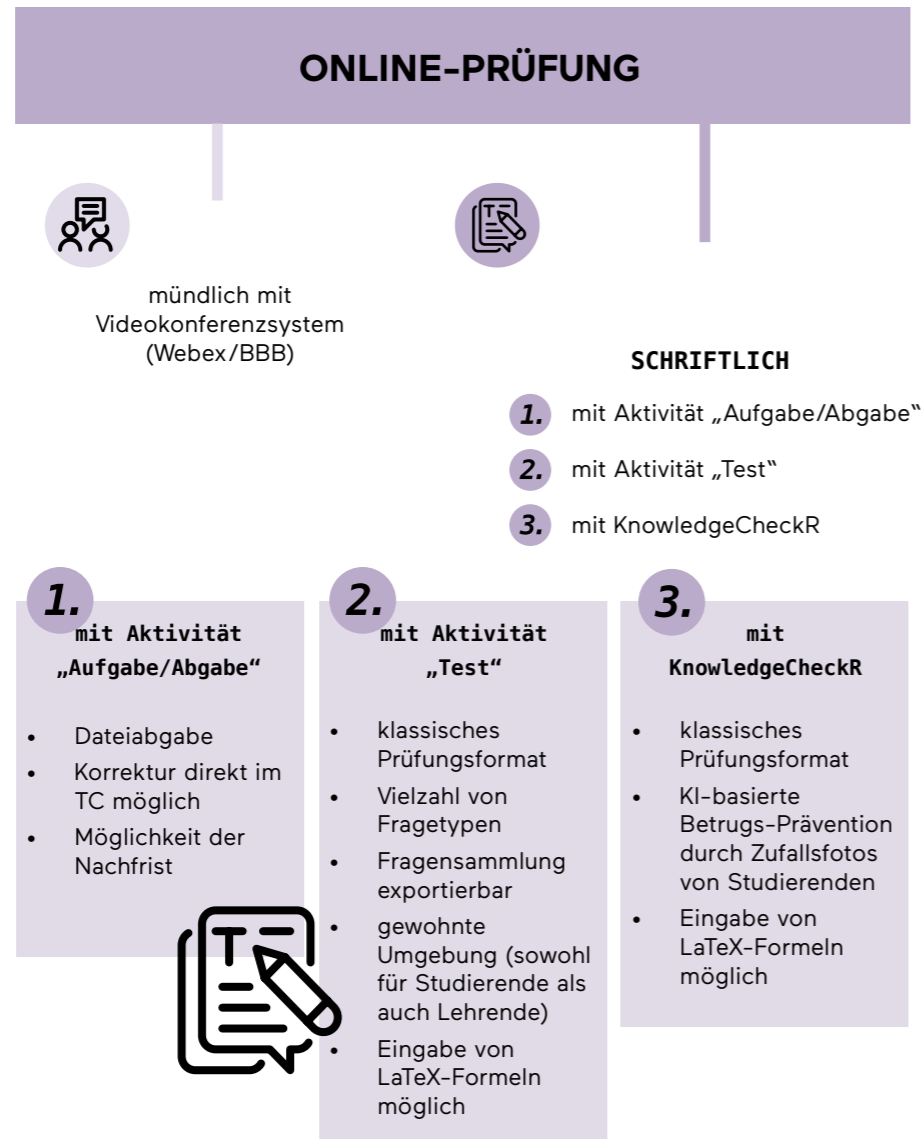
ONLINE-PRÜFUNG

mündlich mit Videokonferenzsystem (Webex/BBB)

SCHRIFTLICH

1. mit Aktivität „Aufgabe/Abgabe"

2. mit Aktivität „Test"

3. mit KnowledgeCheckR

1. mit Aktivität „Aufgabe/Abgabe"

- Dateiabgabe
- Korrektur direkt im TC möglich
- Möglichkeit der Nachfrist

2. mit Aktivität „Test"

- klassisches Prüfungsformat
- Vielzahl von Fragetypen
- Fragensammlung exportierbar
- gewohnte Umgebung (sowohl für Studierende als auch Lehrende)
- Eingabe von LaTeX-Formeln möglich

3. mit KnowledgeCheckR

- klassisches Prüfungsformat
- KI-basierte Betrugs-Prävention durch Zufallsfotos von Studierenden
- Eingabe von LaTeX-Formeln möglich